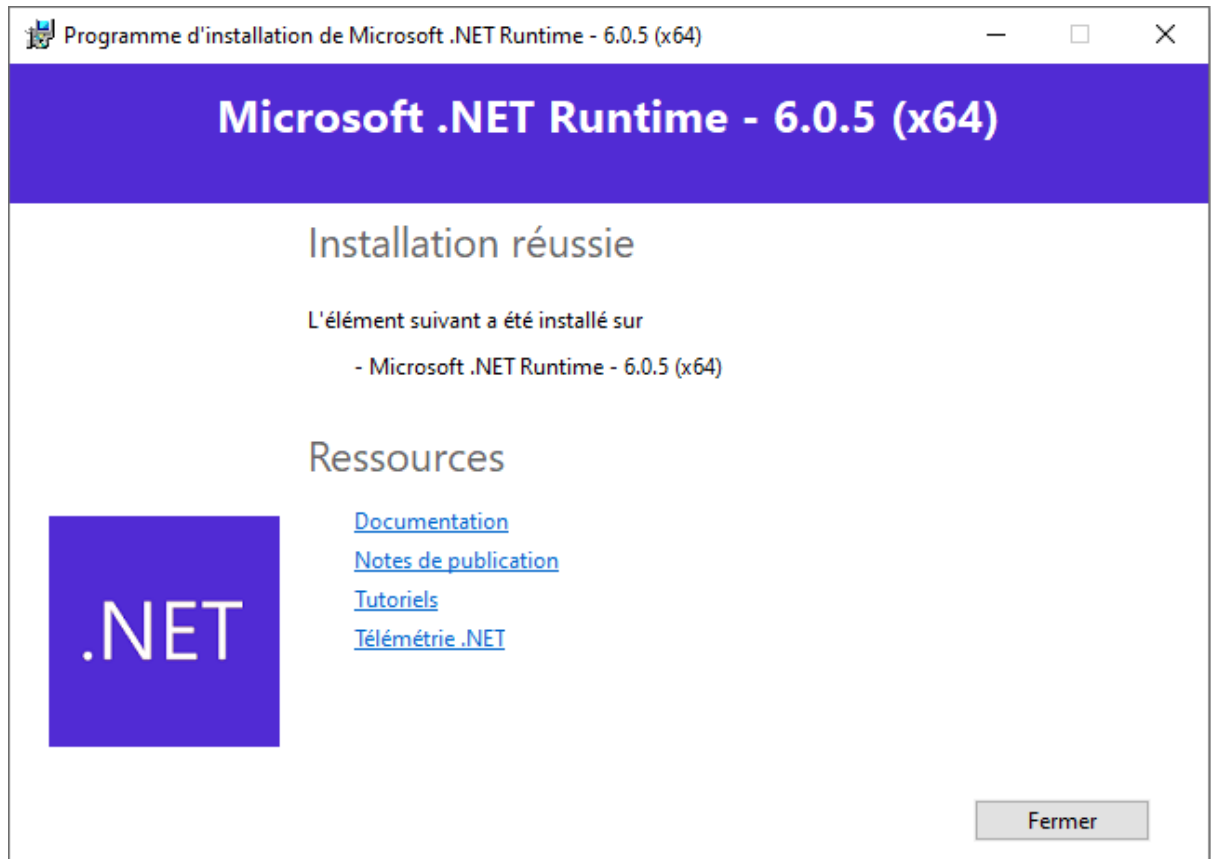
Programme d'installation de Microsoft .NET Runtime - 6.0.5 (x64)

Microsoft .NET Runtime - 6.0.5 (x64)

Installation réussie

L'élément suivant a été installé sur

- Microsoft .NET Runtime - 6.0.5 (x64)

Ressources

Documentation
Notes de publication
Tutoriels
Télémétrie .NET

.NET

Fermer